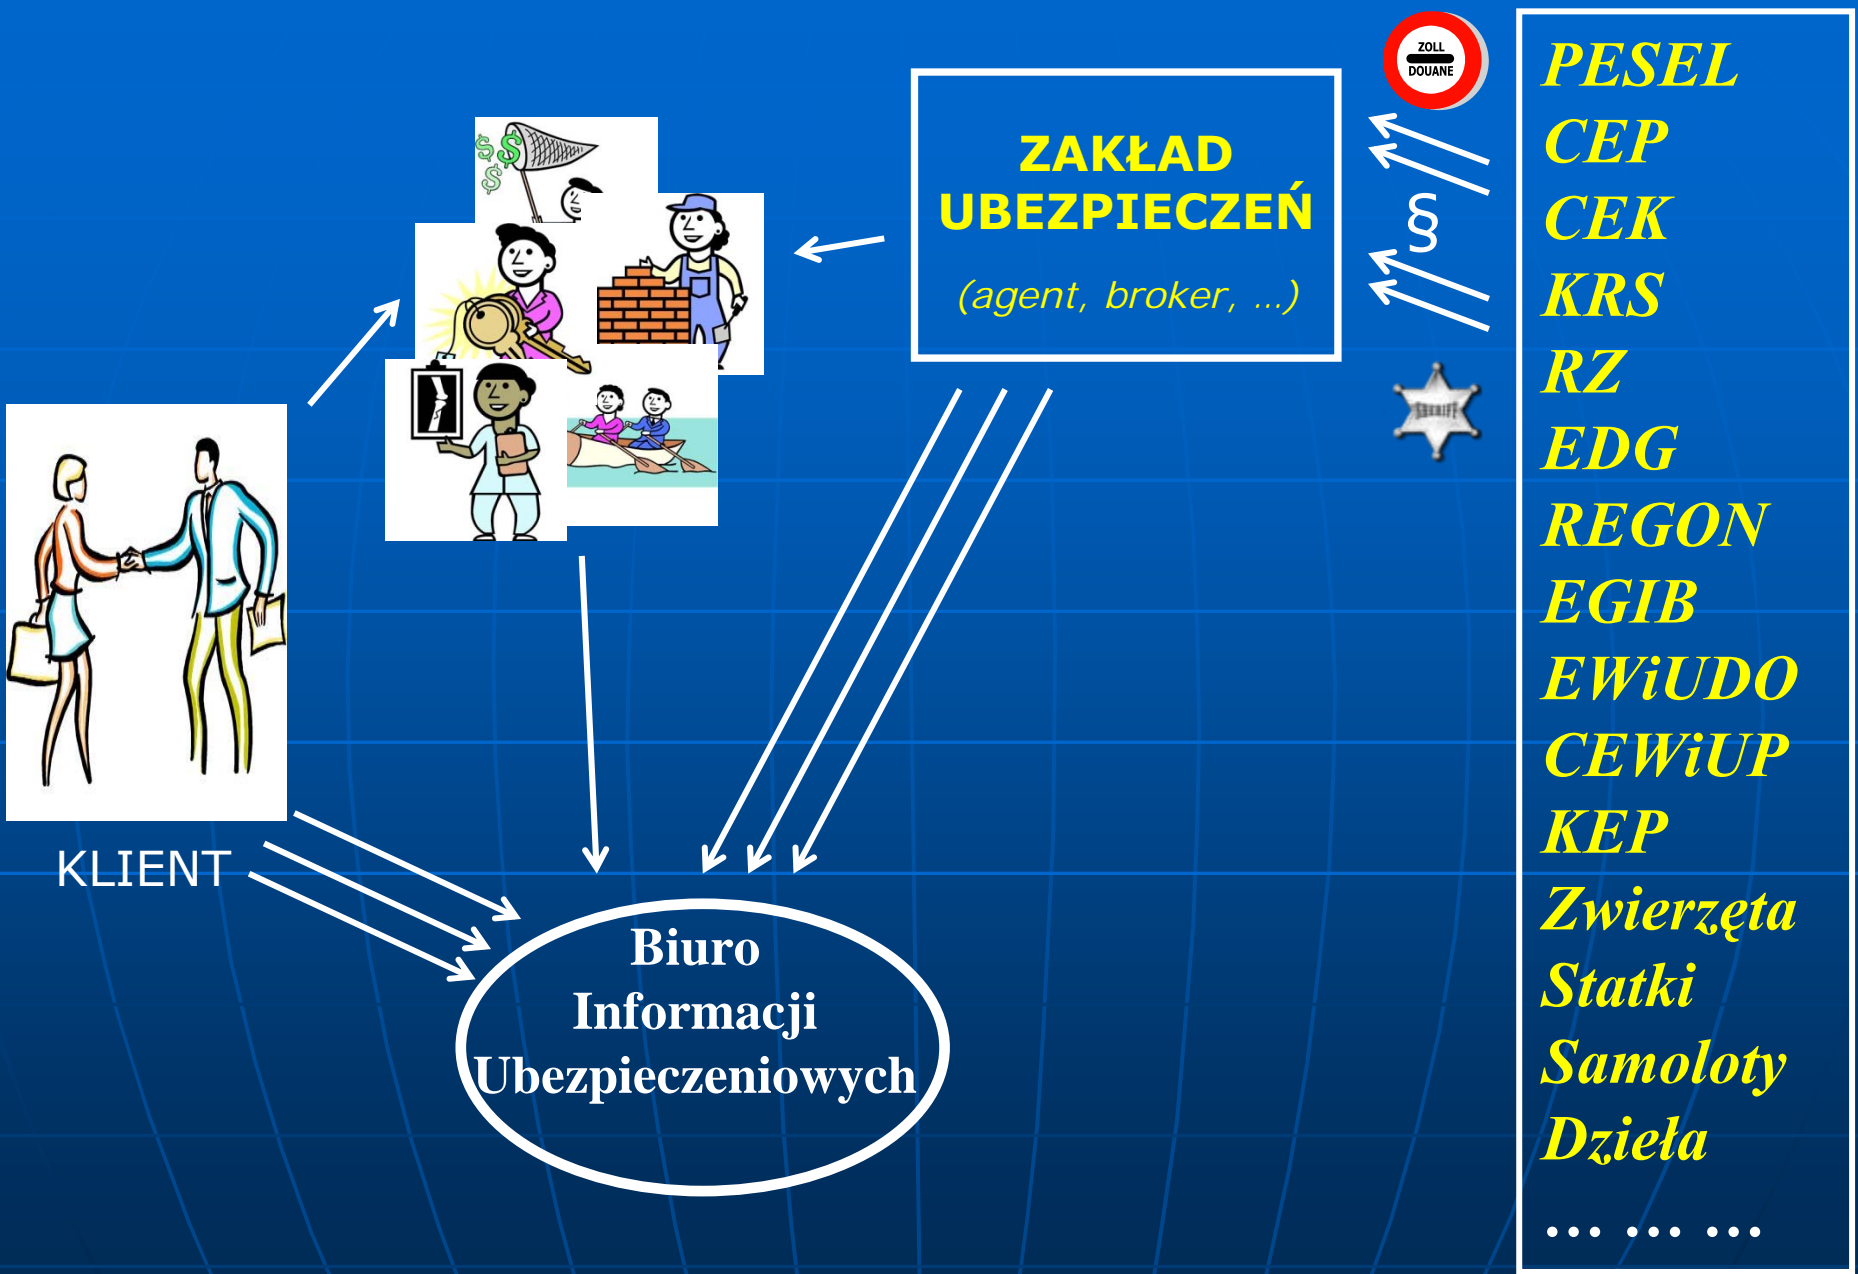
ZAKŁAD UBEZPIECZEŃ

(agent, broker, ...)

ZOLL
DOUANE

§

SHERIFF

PESEL
CEP
CEK
KRS
RZ
EDG
REGON
EGIB
EWiUDO
CEWiUP
KEP
Zwierzęta
Statki
Samoloty
Dzieła
... ... ...

KLIENT

Biuro
Informacji
Ubezpieczeniowych